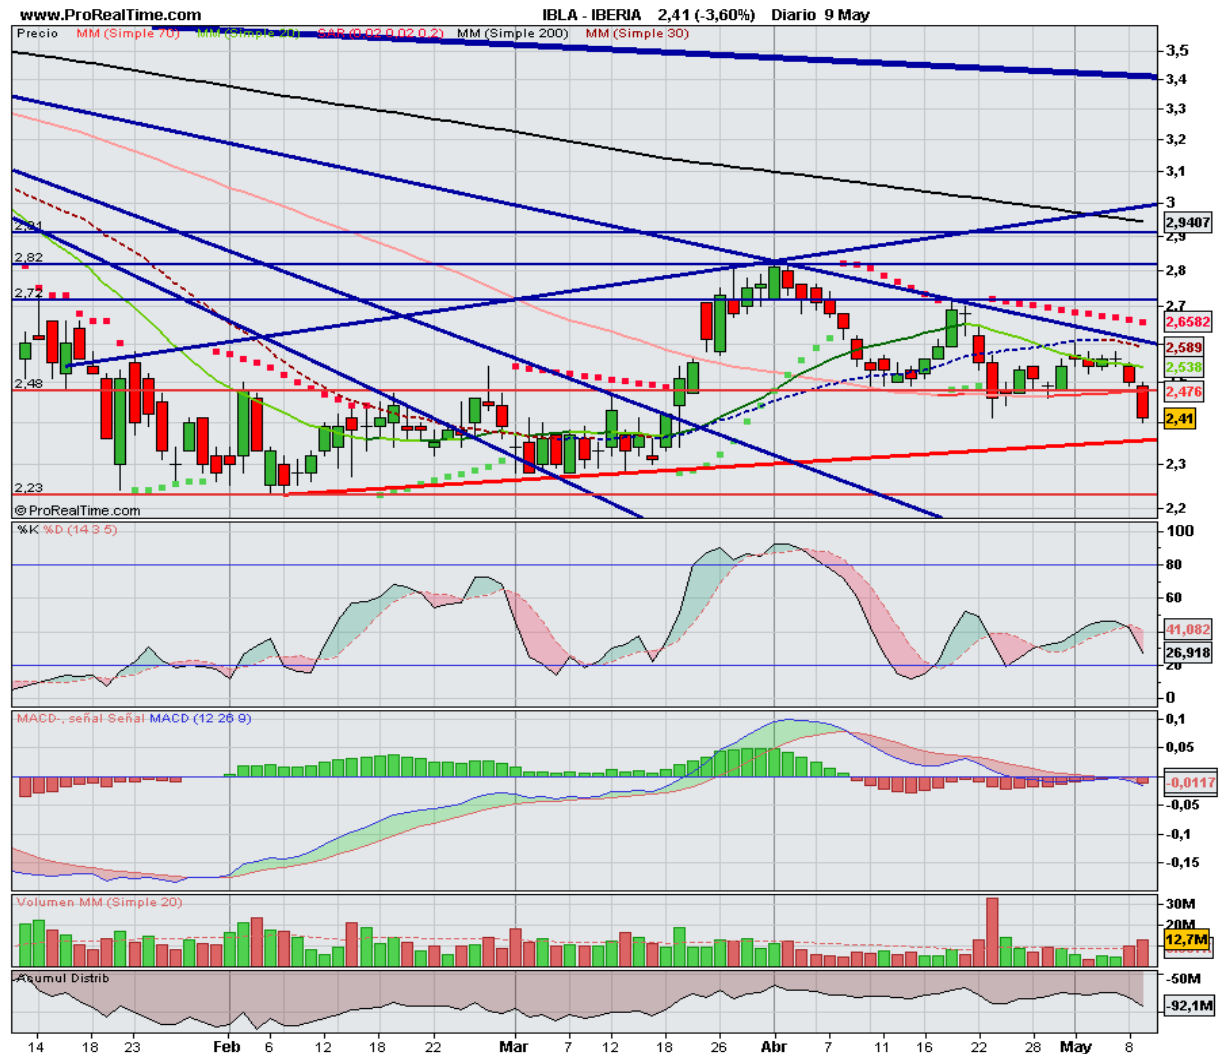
www.ProRealTime.com IBLA - IBERIA 2,41 (-3,60%) Diario 9 May

Precio MM (Simple 70) MM (Simple 20) SAR (0,02 0,02 0,2) MM (Simple 200) MM (Simple 30)

3,5
3,4
3,3
3,2
3,1
3
2,9407
2,9
2,8
2,7
2,6582
2,589
2,538
2,476
2,41
2,3
2,2

2,91
2,82
2,72
2,48
2,23

© ProRealTime.com

%K %D (14 3 5)

100
80
60
41,082
26,918
20
0

MACD-, señal Señal MACD (12 26 9)

0,1
0,05
-0,0117
-0,05
-0,1
-0,15

Volumen MM (Simple 20)

30M
20M
12,7M

Acumul Distrib

-50M
-92,1M

14 18 23 Feb 6 12 18 22 Mar 7 12 18 26 Abr 7 11 16 22 28 May 8